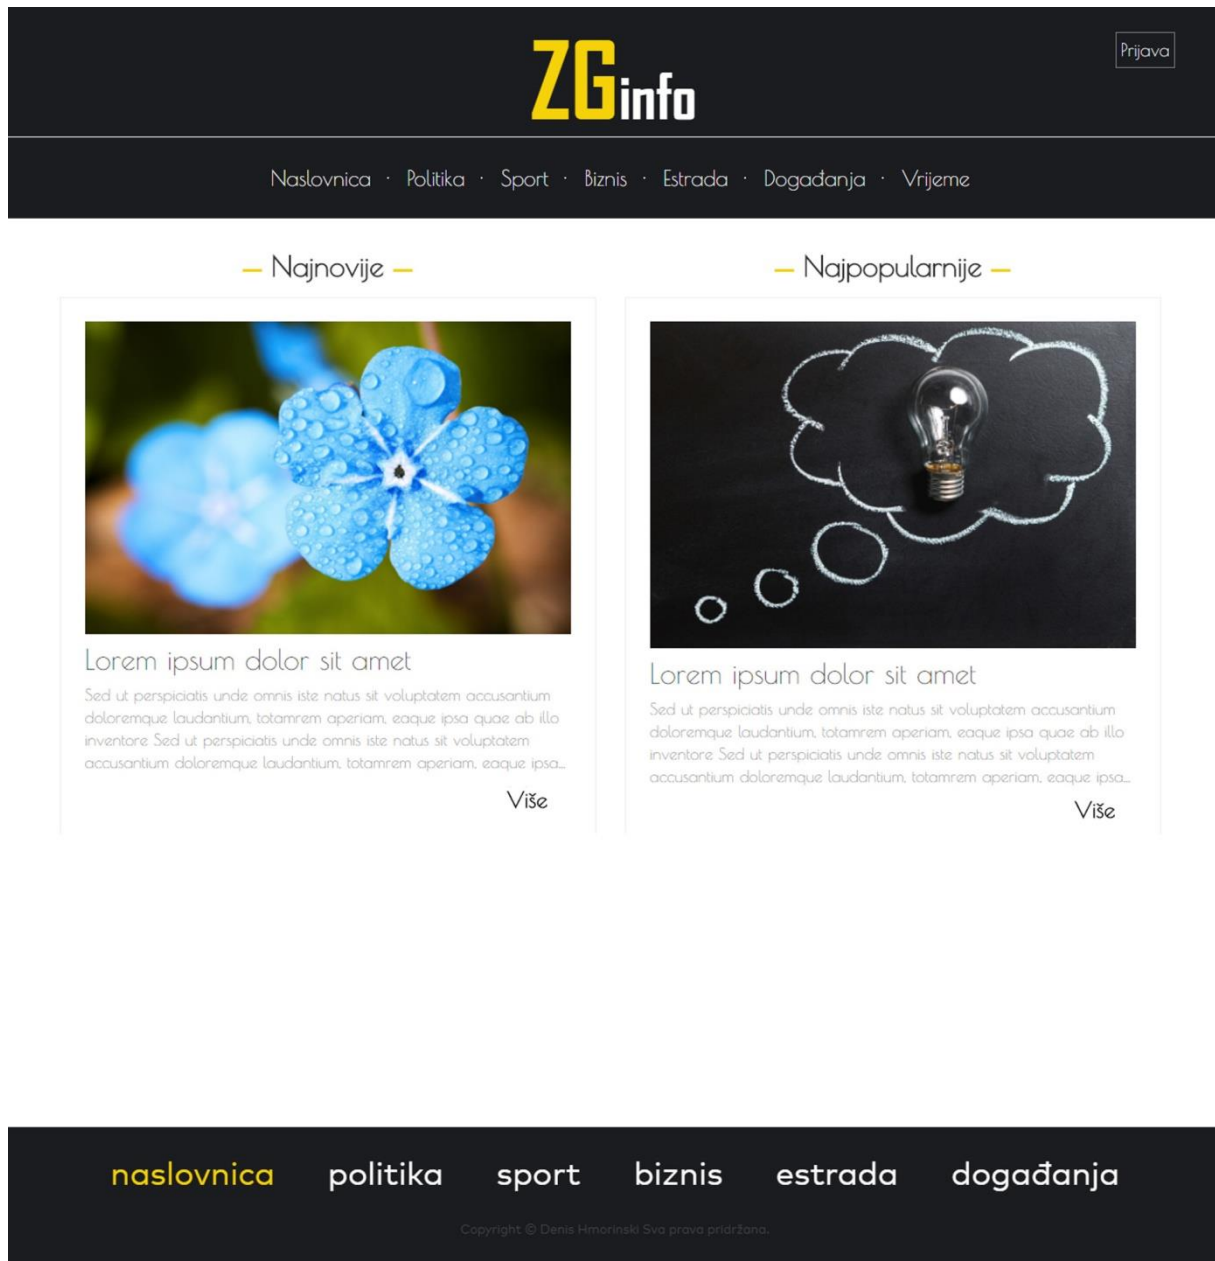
ZGinfo

Prijava

Naslovnica · Politika · Sport · Biznis · Estrada · Događanja · Vrijeme

— Najnovije —

Lorem ipsum dolor sit amet

Sed ut perspiciatis unde omnis iste natus sit voluptatem accusantium doloremque laudantium, totamrem aperiam, eaque ipsa quae ab illo inventore Sed ut perspiciatis unde omnis iste natus sit voluptatem accusantium doloremque laudantium, totamrem aperiam, eaque ipsa...

Više

— Najpopularnije —

Lorem ipsum dolor sit amet

Sed ut perspiciatis unde omnis iste natus sit voluptatem accusantium doloremque laudantium, totamrem aperiam, eaque ipsa quae ab illo inventore Sed ut perspiciatis unde omnis iste natus sit voluptatem accusantium doloremque laudantium, totamrem aperiam, eaque ipsa...

Više

naslovnica politika sport biznis estrada događanja

Copyright © Denis Hmorinski Sva prava pridržana.